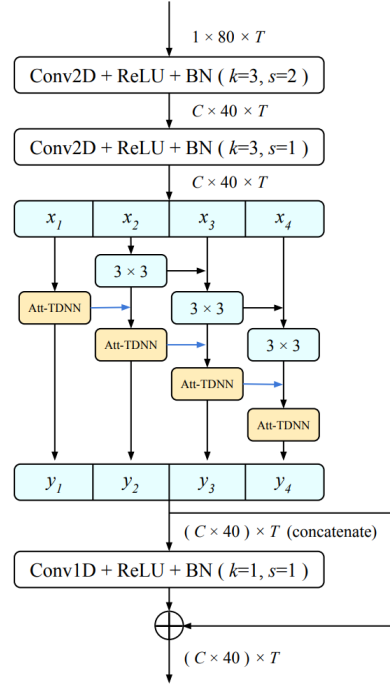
$1 \times 80 \times T$

Conv2D + ReLU + BN ( $k$=3, $s$=2 )

$C \times 40 \times T$

Conv2D + ReLU + BN ( $k$=3, $s$=1 )

$C \times 40 \times T$

| $x_1$ | $x_2$ | $x_3$ | $x_4$ |
|---|---|---|---|

$3 \times 3$

Att-TDNN

$3 \times 3$

Att-TDNN

$3 \times 3$

Att-TDNN

Att-TDNN

| $y_1$ | $y_2$ | $y_3$ | $y_4$ |
|---|---|---|---|

$( C \times 40 ) \times T$ (concatenate)

Conv1D + ReLU + BN ( $k$=1, $s$=1 )

$( C \times 40 ) \times T$